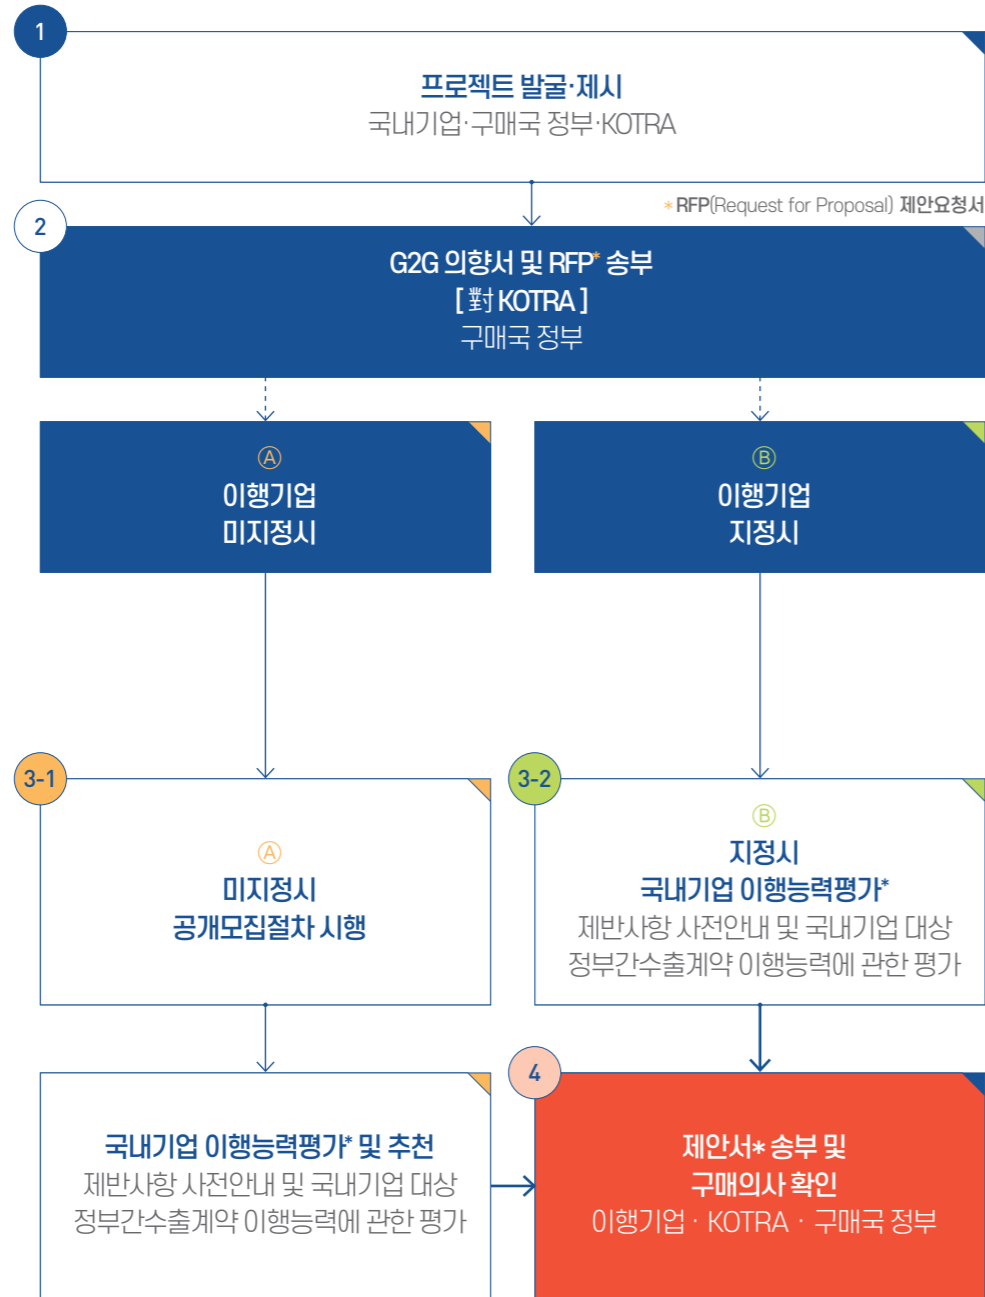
1

프로젝트 발굴·제시
국내기업·구매국 정부·KOTRA

* RFP(Request for Proposal) 제안요청서

2

G2G 의향서 및 RFP* 송부
[ 對 KOTRA ]
구매국 정부

Ⓐ
이행기업
미지정시

Ⓑ
이행기업
지정시

3-1

Ⓐ
미지정시
공개모집절차 시행

3-2

Ⓑ
지정시
국내기업 이행능력평가*
제반사항 사전안내 및 국내기업 대상
정부간수출계약 이행능력에 관한 평가

국내기업 이행능력평가* 및 추천
제반사항 사전안내 및 국내기업 대상
정부간수출계약 이행능력에 관한 평가

4

제안서* 송부 및
구매의사 확인
이행기업 · KOTRA · 구매국 정부